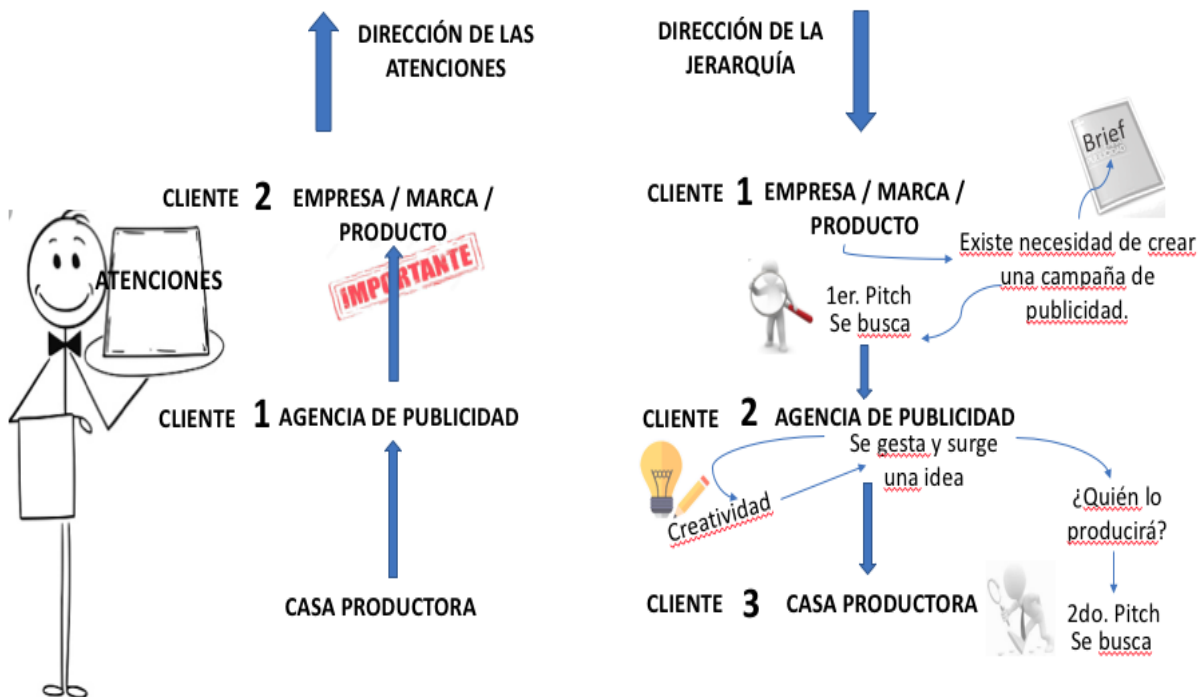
DIRECCIÓN DE LAS ATENCIONES

DIRECCIÓN DE LA JERARQUÍA

CLIENTE 2 EMPRESA / MARCA / PRODUCTO

IMPORTANTE

ATENCIONES

CLIENTE 1 AGENCIA DE PUBLICIDAD

CASA PRODUCTORA

Brief

CLIENTE 1 EMPRESA / MARCA / PRODUCTO

Existe necesidad de crear una campaña de publicidad.

1er. Pitch Se busca

CLIENTE 2 AGENCIA DE PUBLICIDAD

Se gesta y surge una idea

Creatividad

¿Quién lo producirá?

CLIENTE 3 CASA PRODUCTORA

2do. Pitch Se busca